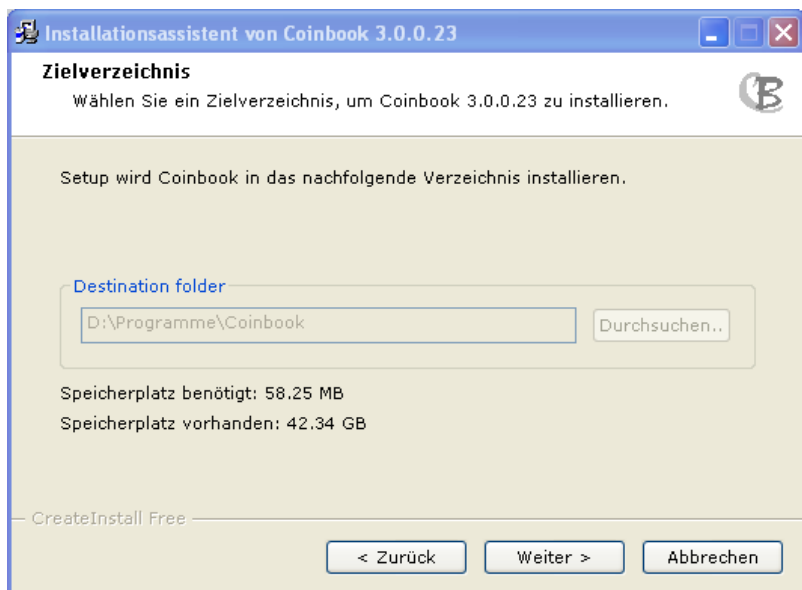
Installationsassistent von Coinbook 3.0.0.23

Zielverzeichnis
Wählen Sie ein Zielverzeichnis, um Coinbook 3.0.0.23 zu installieren.

Setup wird Coinbook in das nachfolgende Verzeichnis installieren.

Destination folder
D:\Programme\Coinbook
Durchsuchen..

Speicherplatz benötigt: 58.25 MB
Speicherplatz vorhanden: 42.34 GB

CreateInstall Free

< Zurück
Weiter >
Abbrechen